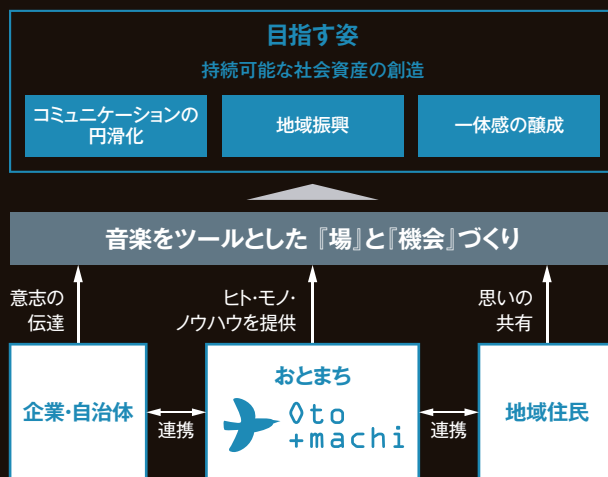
目指す姿

持続可能な社会資産の創造

コミュニケーションの円滑化

地域振興

一体感の醸成

音楽をツールとした『場』と『機会』づくり

意志の伝達

ヒト・モノ・ノウハウを提供

思いの共有

企業・自治体

連携

おとまち

oto +machi

連携

地域住民